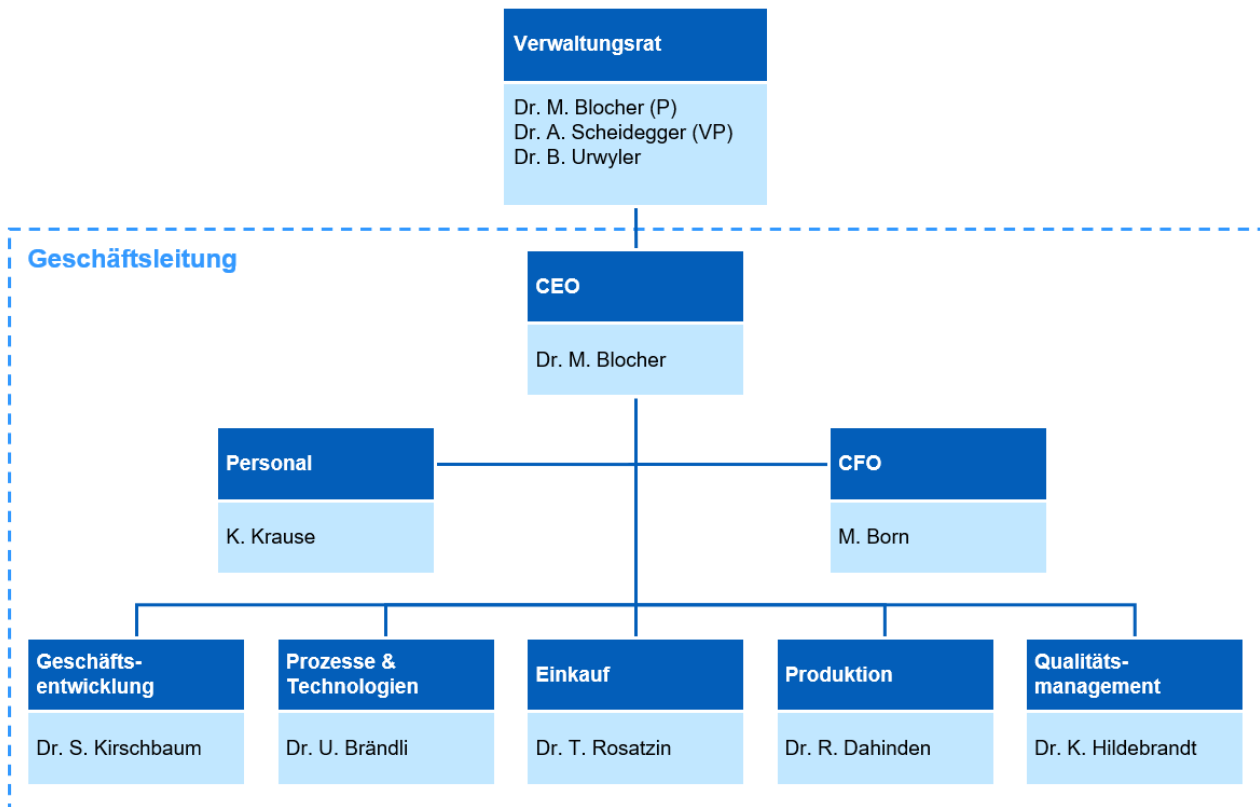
Verwaltungsrat

Dr. M. Blocher (P)
Dr. A. Scheidegger (VP)
Dr. B. Urwyler

Geschäftsleitung

CEO

Dr. M. Blocher

Personal

K. Krause

CFO

M. Born

Geschäftsentwicklung

Dr. S. Kirschbaum

Prozesse & Technologien

Dr. U. Brändli

Einkauf

Dr. T. Rosatzin

Produktion

Dr. R. Dahinden

Qualitätsmanagement

Dr. K. Hildebrandt